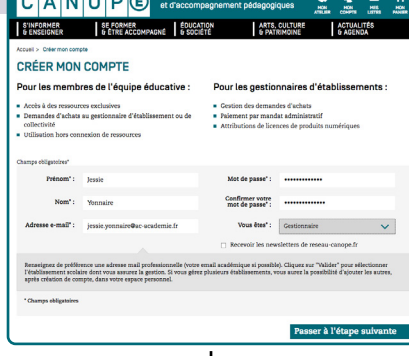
CANOPÉ
et d'accompagnement pédagogiques
MON ATELIER
MON COMPTE
MES LISTES
MON PANIER

S'INFORMER & ENSEIGNER
SE FORMER & ÊTRE ACCOMPAGNÉ
ÉDUCATION & SOCIÉTÉ
ARTS, CULTURE & PATRIMOINE
ACTUALITÉS & AGENDA

Accueil > Créer mon compte

CRÉER MON COMPTE

Pour les membres de l'équipe éducative :

- Accès à des ressources exclusives
- Demandes d'achats au gestionnaire d'établissement ou de collectivité
- Utilisation hors connexion de ressources

Pour les gestionnaires d'établissements :

- Gestion des demandes d'achats
- Paiement par mandat administratif
- Attributions de licences de produits numériques

Champs obligatoires*

Prénom* : Jessie
Mot de passe* : ••••••••••••••
Nom* : Yonnaire
Confirmer votre mot de passe* : ••••••••••••••
Adresse e-mail* : jessie.yonnaire@ac-academie.fr
Vous êtes* : Gestionnaire
Recevoir les newsletters de reseau-canope.fr

Renseignez de préférence une adresse mail professionnelle (votre email académique si possible). Cliquez sur "Valider" pour sélectionner l'établissement scolaire dont vous assurez la gestion. Si vous gérez plusieurs établissements, vous aurez la possibilité d'ajouter les autres, après création de compte, dans votre espace personnel.

* Champs obligatoires

Passer à l'étape suivante